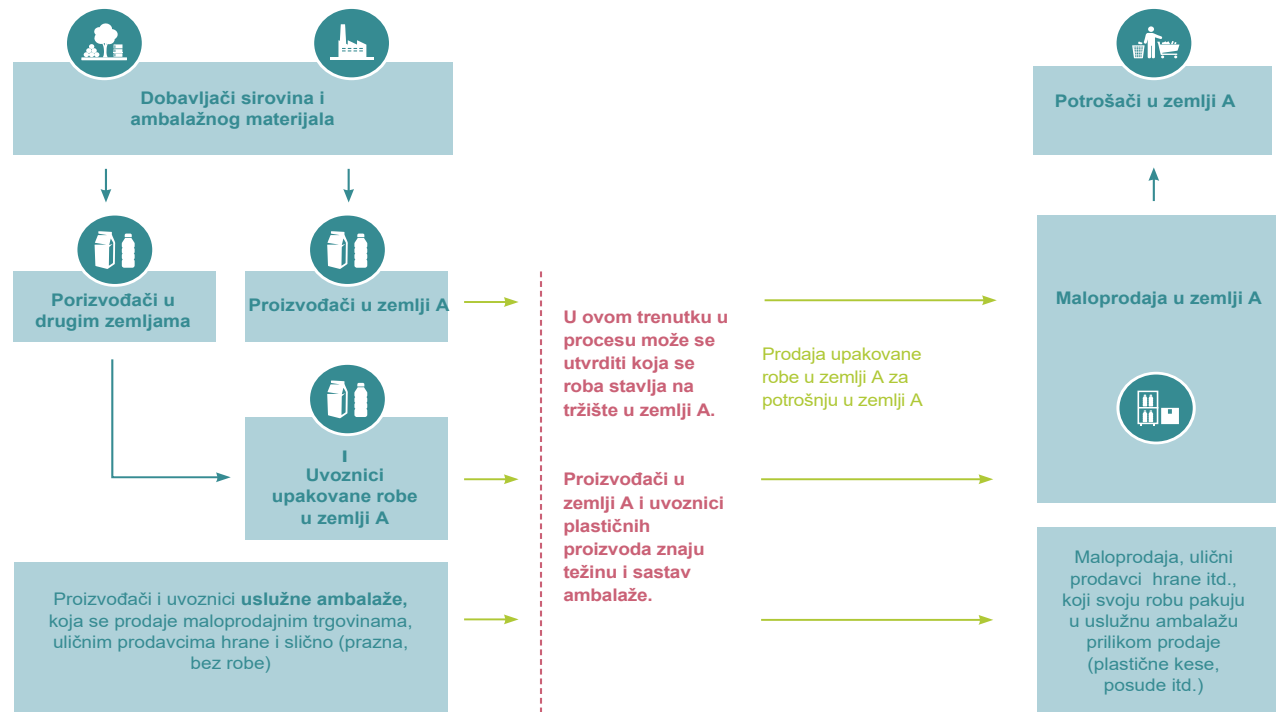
Dobavljači sirovina i ambalažnog materijala

Potrošači u zemlji A

Porizvođači u drugim zemljama

Proizvođači u zemlji A

Maloprodaja u zemlji A

U ovom trenutku u procesu može se utvrditi koja se roba stavlja na tržište u zemlji A.

Prodaja upakovane robe u zemlji A za potrošnju u zemlji A

I
Uvoznici upakovane robe u zemlji A

Proizvođači u zemlji A i uvoznici plastičnih proizvoda znaju težinu i sastav ambalaže.

Proizvođači i uvoznici **uslužne ambalaže,** koja se prodaje maloprodajnim trgovinama, uličnim prodavcima hrane i slično (prazna, bez robe)

Maloprodaja, ulični prodavci hrane itd., koji svoju robu pakuju u uslužnu ambalažu prilikom prodaje (plastične kese, posude itd.)